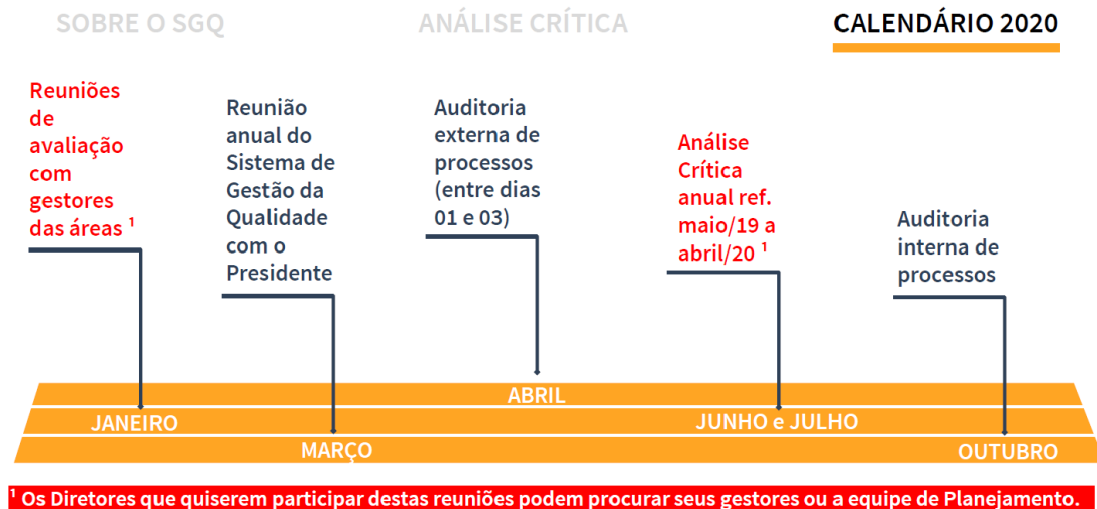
SOBRE O SGQ

ANÁLISE CRÍTICA

CALENDÁRIO 2020

Reuniões de avaliação com gestores das áreas ¹

Reunião anual do Sistema de Gestão da Qualidade com o Presidente

Auditoria externa de processos (entre dias 01 e 03)

Análise Crítica anual ref. maio/19 a abril/20 ¹

Auditoria interna de processos

ABRIL

JANEIRO

JUNHO e JULHO

MARÇO

OUTUBRO

¹ Os Diretores que quiserem participar destas reuniões podem procurar seus gestores ou a equipe de Planejamento.